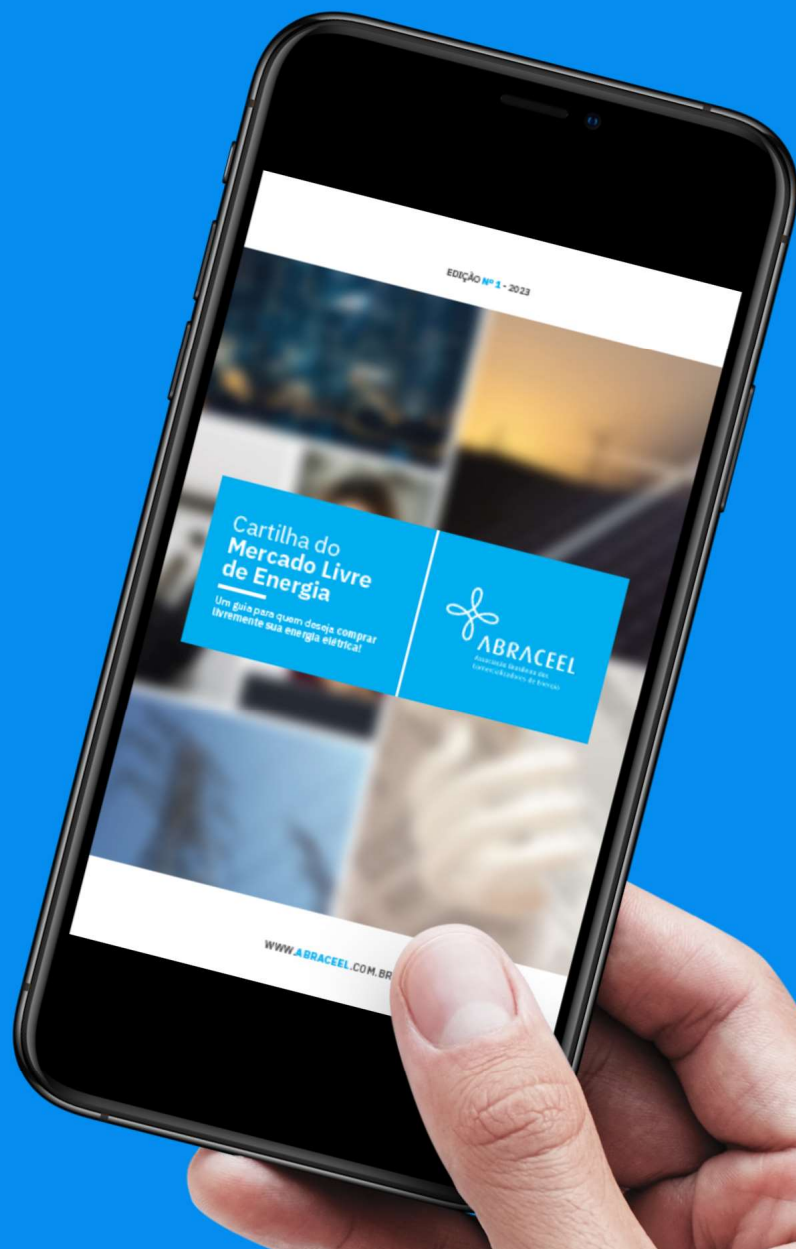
EDIÇÃO Nº 1 - 2023

Cartilha do
Mercado Livre
de Energia

Um guia para quem deseja comprar livremente sua energia elétrica!

ABRACEEL
Associação Brasileira dos Comercializadores de Energia

WWW.ABRACEEL.COM.BR